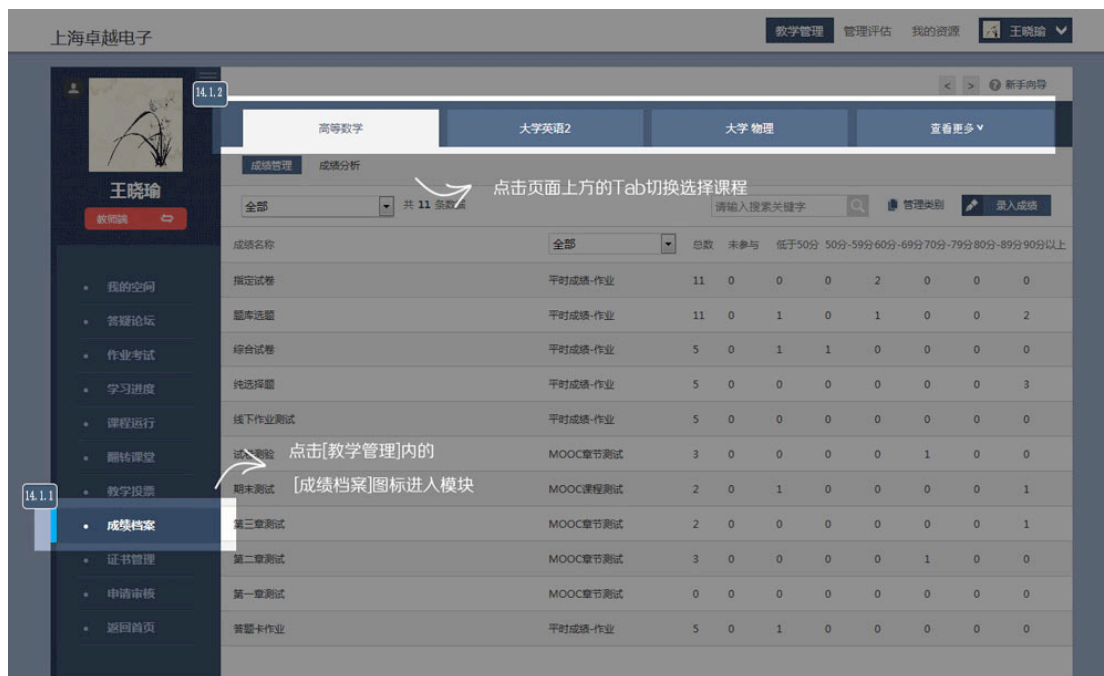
上海卓越电子

教学管理 管理评估 我的资源 王晓瑜

< > 新手向导

14.1.2

高等数学 大学英语2 大学 物理 查看更多

成绩管理 成绩分析

点击页面上方的Tab切换选择课程

王晓瑜

教师端

全部 共 11 条数据

请输入搜索关键字 管理类别 录入成绩

| 成绩名称 | 全部 | 总数 | 未参与 | 低于50分 | 50分-59分 | 60分-69分 | 70分-79分 | 80分-89分 | 90分以上 |
|---|---|---|---|---|---|---|---|---|---|
| 指定试卷 | 平时成绩-作业 | 11 | 0 | 0 | 0 | 2 | 0 | 0 | 0 |
| 题库选题 | 平时成绩-作业 | 11 | 0 | 1 | 0 | 1 | 0 | 0 | 2 |
| 综合试卷 | 平时成绩-作业 | 5 | 0 | 1 | 1 | 0 | 0 | 0 | 0 |
| 纯选择题 | 平时成绩-作业 | 5 | 0 | 0 | 0 | 0 | 0 | 0 | 3 |
| 线下作业测试 | 平时成绩-作业 | 5 | 0 | 0 | 0 | 0 | 0 | 0 | 0 |
| 试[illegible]测验 | MOOC章节测试 | 3 | 0 | 0 | 0 | 0 | 1 | 0 | 0 |
| 期末测试 | MOOC课程测试 | 2 | 0 | 1 | 0 | 0 | 0 | 0 | 1 |
| 第三章测试 | MOOC章节测试 | 2 | 0 | 0 | 0 | 0 | 0 | 0 | 1 |
| 第二章测试 | MOOC章节测试 | 3 | 0 | 0 | 0 | 0 | 1 | 0 | 0 |
| 第一章测试 | MOOC章节测试 | 0 | 0 | 0 | 0 | 0 | 0 | 0 | 0 |
| 答题卡作业 | 平时成绩-作业 | 5 | 0 | 1 | 0 | 0 | 0 | 0 | 0 |

我的空间
答疑论坛
作业考试
学习进度
课程运行
翻转课堂
教学投票
成绩档案
证书管理
申请审核
返回首页

14.1.1

点击[教学管理]内的
[成绩档案]图标进入模块